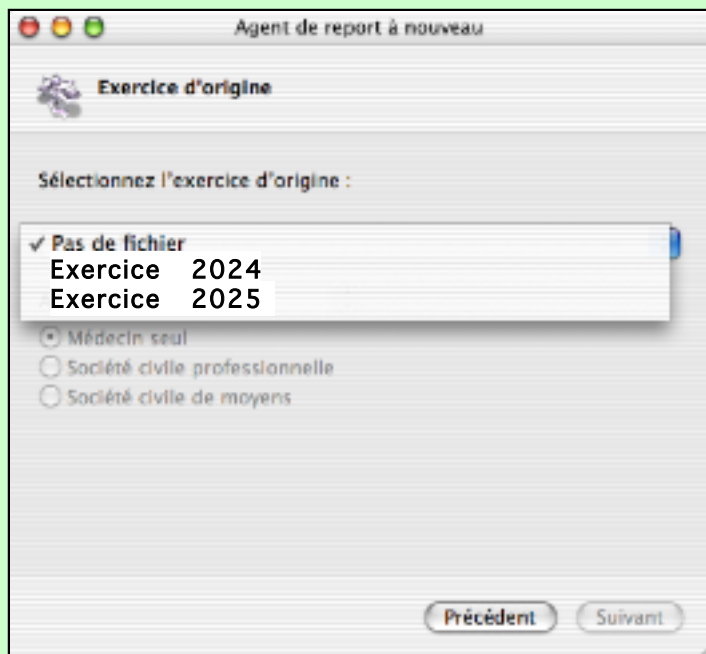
Agent de report à nouveau

Exercice d'origine

Sélectionnez l'exercice d'origine :

✓ Pas de fichier
Exercice 2024
Exercice 2025

Médecin seul
Société civile professionnelle
Société civile de moyens

Précédent
Suivant